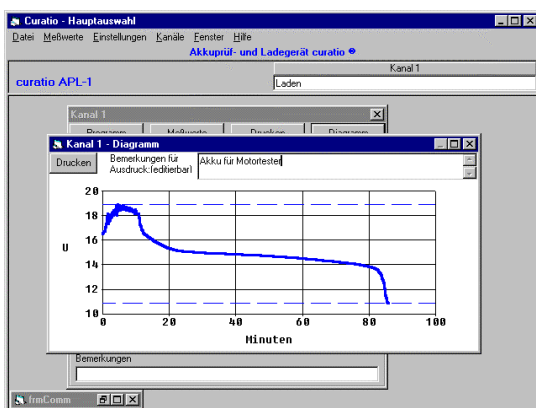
Curatio - Hauptauswahl

Datei Meßwerte Einstellungen Kanäle Fenster Hilfe

Akkuprüf- und Ladegerät curatio ®

curatio APL-1

Kanal 1

Laden

Kanal 1

Programm Meßwerte Drucken Diagramm

Kanal 1 - Diagramm

Drucken

Bemerkungen für Ausdruck:(editierbar)

Akku für Motortester

20

18

16

14

12

10

U

0 20 40 60 80 100

Minuten

Bemerkungen

frmComm